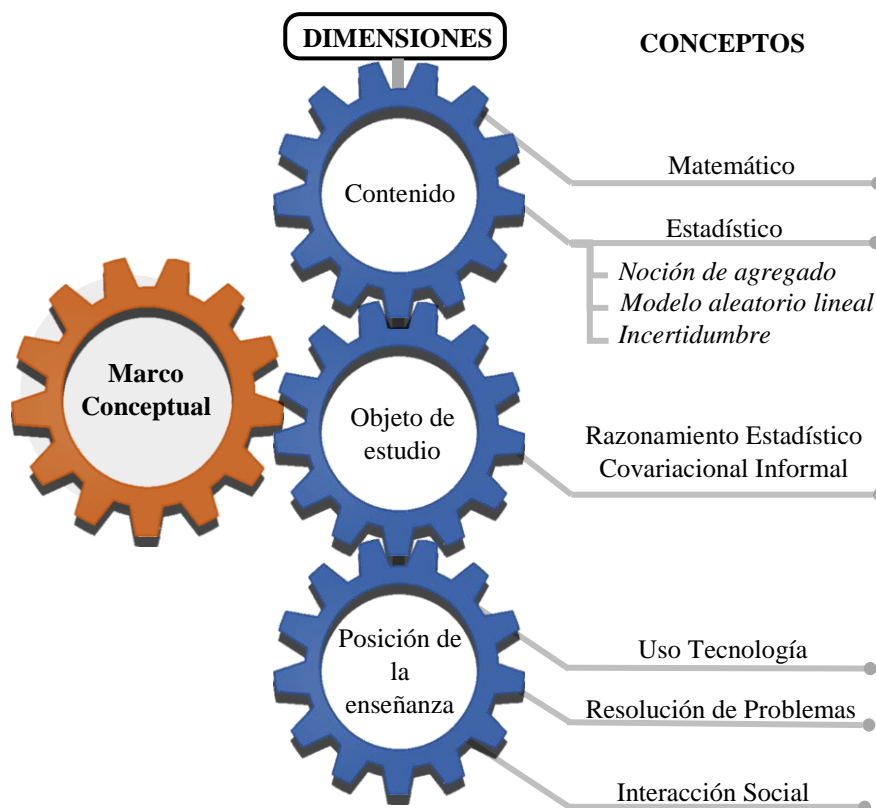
DIMENSIONES

CONCEPTOS

Marco Conceptual

Contenido

Matemático

Estadístico

*Noción de agregado*
*Modelo aleatorio lineal*
*Incertidumbre*

Objeto de estudio

Razonamiento Estadístico Covariacional Informal

Posición de la enseñanza

Uso Tecnología

Resolución de Problemas

Interacción Social